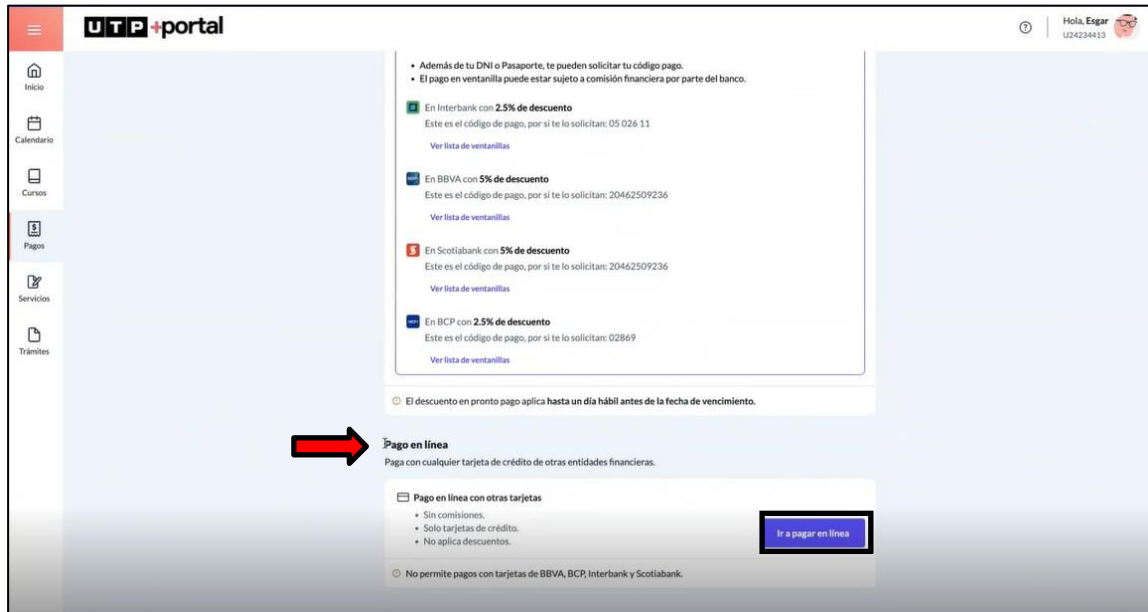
UTP+portal

Hola, Esgar
U24234413

Inicio
Calendario
Cursos
Pagos
Servicios
Trámites

• Además de tu DNI o Pasaporte, te pueden solicitar tu código pago.
• El pago en ventanilla puede estar sujeto a comisión financiera por parte del banco.

En Interbank con **2.5% de descuento**
Este es el código de pago, por si te lo solicitan: 05 026 11
Ver lista de ventanillas

En BBVA con **5% de descuento**
Este es el código de pago, por si te lo solicitan: 20462509236
Ver lista de ventanillas

En Scotiabank con **5% de descuento**
Este es el código de pago, por si te lo solicitan: 20462509236
Ver lista de ventanillas

En BCP con **2.5% de descuento**
Este es el código de pago, por si te lo solicitan: 02869
Ver lista de ventanillas

El descuento en pronto pago aplica **hasta un día hábil antes de la fecha de vencimiento.**

**Pago en línea**
Paga con cualquier tarjeta de crédito de otras entidades financieras.

Pago en línea con otras tarjetas
• Sin comisiones.
• Solo tarjetas de crédito.
• No aplica descuentos.

Ir a pagar en línea

No permite pagos con tarjetas de BBVA, BCP, Interbank y Scotiabank.